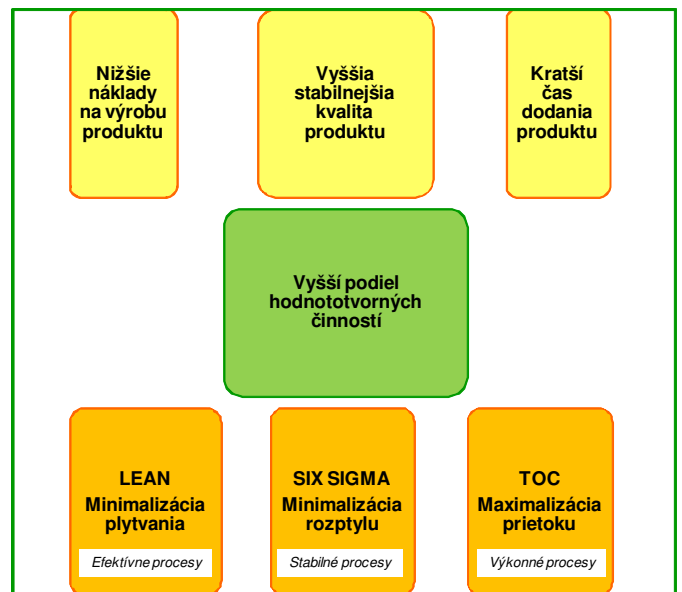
Nižšie náklady na výrobu produktu

Vyššia stabilnejšia kvalita produktu

Kratší čas dodania produktu

Vyšší podiel hodnototvorných činností

LEAN
Minimalizácia plytvania
Efektívne procesy

SIX SIGMA
Minimalizácia rozptylu
Stabilné procesy

TOC
Maximalizácia prietoku
Výkonné procesy